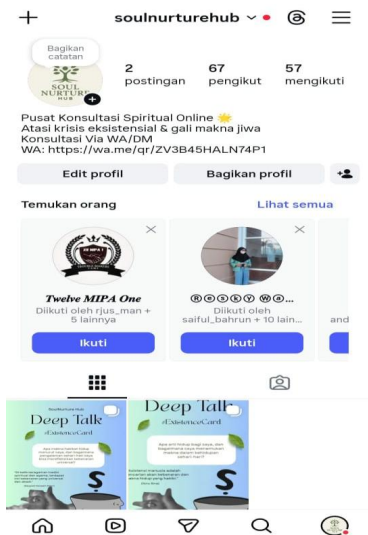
+ soulnurturehub

Bagikan catatan

SOUL NURTURE HUB

2 postingan

67 pengikut

57 mengikuti

Pusat Konsultasi Spiritual Online 🌟
Atasi krisis eksistensial & gali makna jiwa
Konsultasi Via WA/DM
WA: https://wa.me/qr/ZV3B45HALN74P1

Edit profil

Bagikan profil

Temukan orang

Lihat semua

Twelve MIPA One

Diikuti oleh rjus_man + 5 lainnya

Ikuti

ⓡⓞⓢⓚⓨ ⓦⓐ...

Diikuti oleh saiful_bahrun + 10 lain...

Ikuti

and

SoulNurture Hub

Deep Talk

#ExistenceCard

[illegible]

Deep Talk

#ExistenceCard

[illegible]